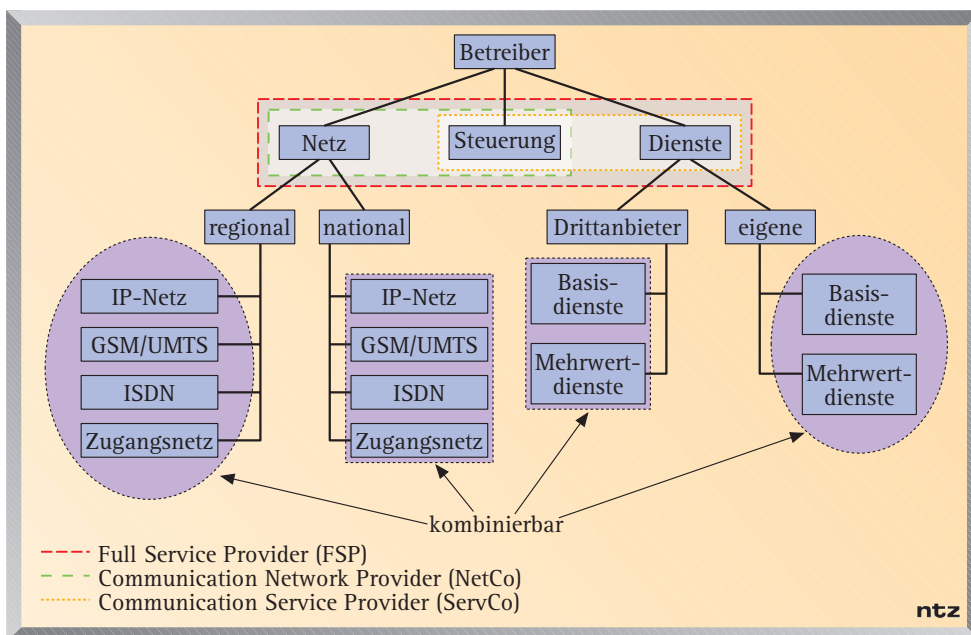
Betreiber

Netz
Steuerung
Dienste

regional
national
Drittanbieter
eigene

IP-Netz
GSM/UMTS
ISDN
Zugangsnetz

IP-Netz
GSM/UMTS
ISDN
Zugangsnetz

Basisdienste
Mehrwertdienste

Basisdienste
Mehrwertdienste

kombinierbar

Full Service Provider (FSP)
Communication Network Provider (NetCo)
Communication Service Provider (ServCo)

ntz